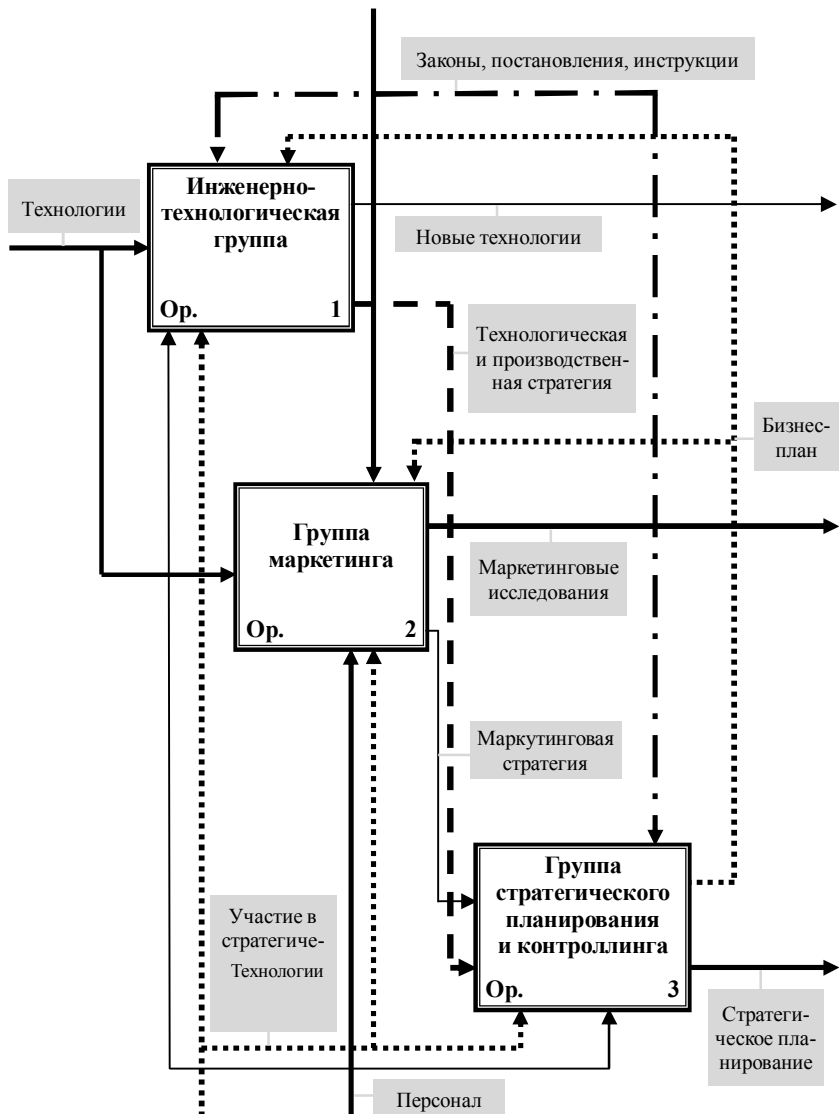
Законы, постановления, инструкции

Технологии

Инженерно-технологическая группа

Ор. 1

Новые технологии

Технологическая и производственная стратегия

Бизнес-план

Группа маркетинга

Ор. 2

Маркетинговые исследования

Маркутинговая стратегия

Группа стратегического планирования и контроллинга

Ор. 3

Участие в стратегиче-
Технологии

Стратегическое планирование

Персонал